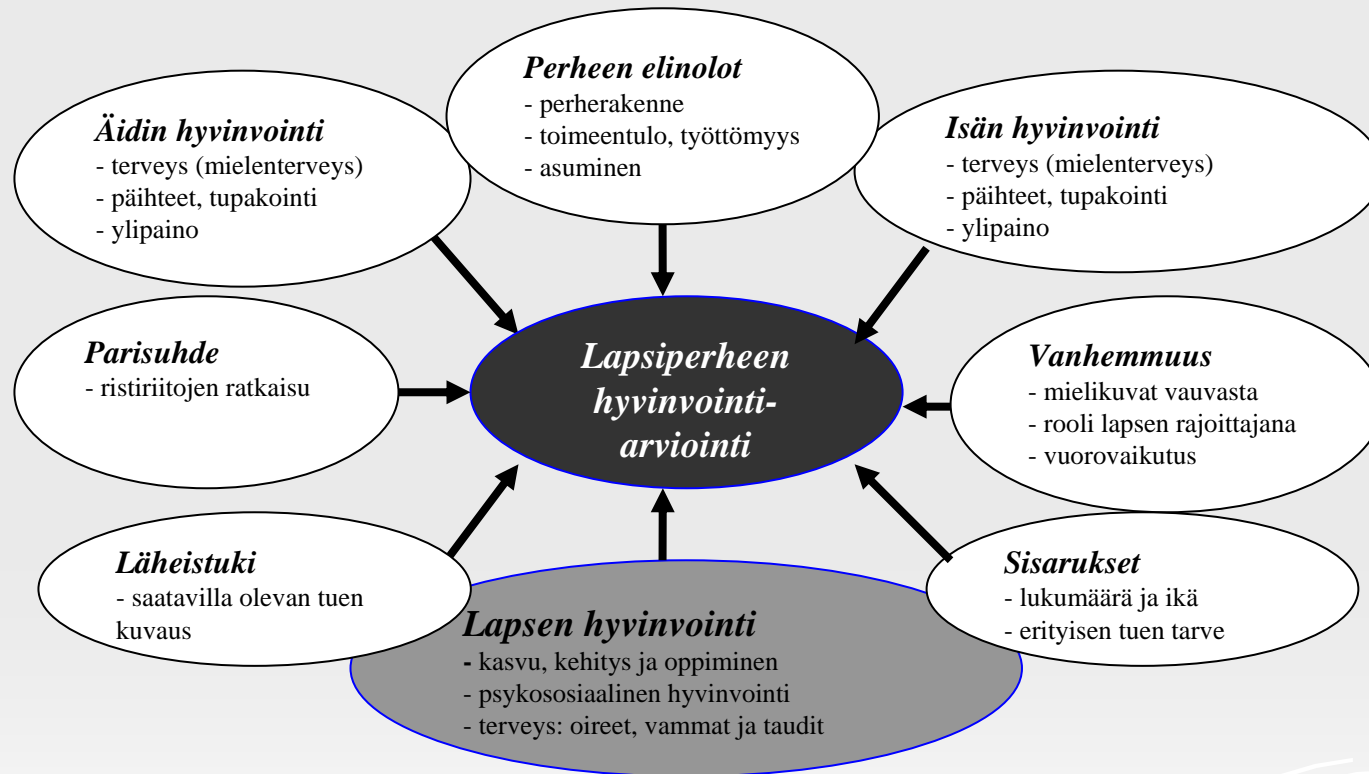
Perheen elinolot
- perherakenne
- toimeentulo, työttömyys
- asuminen

Äidin hyvinvointi
- terveys (mielenterveys)
- päihteet, tupakointi
- ylipaino

Isän hyvinvointi
- terveys (mielenterveys)
- päihteet, tupakointi
- ylipaino

Parisuhde
- ristiriitojen ratkaisu

Lapsiperheen hyvinvointi-arviointi

Vanhemmuus
- mielikuvat vauvasta
- rooli lapsen rajoittajana
- vuorovaikutus

Läheistuki
- saatavilla olevan tuen kuvaus

Sisarukset
- lukumäärä ja ikä
- erityisen tuen tarve

Lapsen hyvinvointi
- kasvu, kehitys ja oppiminen
- psykososiaalinen hyvinvointi
- terveys: oireet, vammat ja taudit